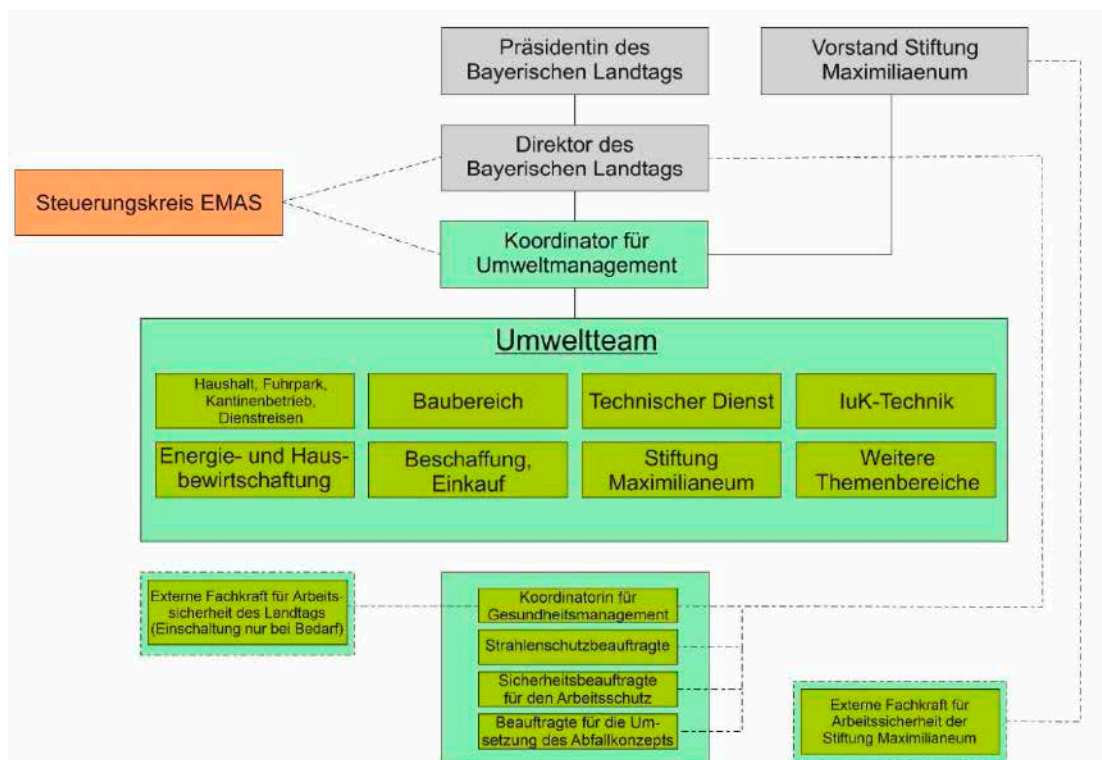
Präsidentin des Bayerischen Landtags

Vorstand Stiftung Maximilianeum

Direktor des Bayerischen Landtags

Steuerungskreis EMAS

Koordinator für Umweltmanagement

Umweltteam

Haushalt, Fuhrpark, Kantinenbetrieb, Dienstreisen

Baubereich

Technischer Dienst

IuK-Technik

Energie- und Hausbewirtschaftung

Beschaffung, Einkauf

Stiftung Maximilianeum

Weitere Themenbereiche

Externe Fachkraft für Arbeitssicherheit des Landtags (Einschaltung nur bei Bedarf)

Koordinatorin für Gesundheitsmanagement

Strahlenschutzbeauftragte

Sicherheitsbeauftragte für den Arbeitsschutz

Beauftragte für die Umsetzung des Abfallkonzepts

Externe Fachkraft für Arbeitssicherheit der Stiftung Maximilianeum